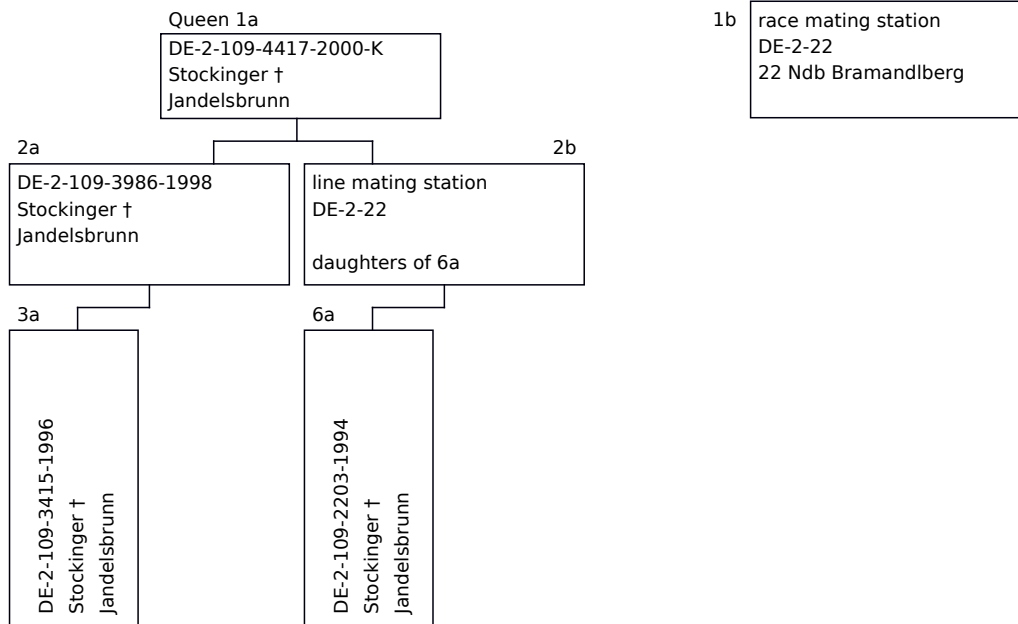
Queen 1a
DE-2-109-4417-2000-K
Stockinger †
Jandelsbrunn

1b
race mating station
DE-2-22
22 Ndb Bramandlberg

2a
DE-2-109-3986-1998
Stockinger †
Jandelsbrunn

2b
line mating station
DE-2-22

daughters of 6a

3a
DE-2-109-3415-1996
Stockinger †
Jandelsbrunn

6a
DE-2-109-2203-1994
Stockinger †
Jandelsbrunn